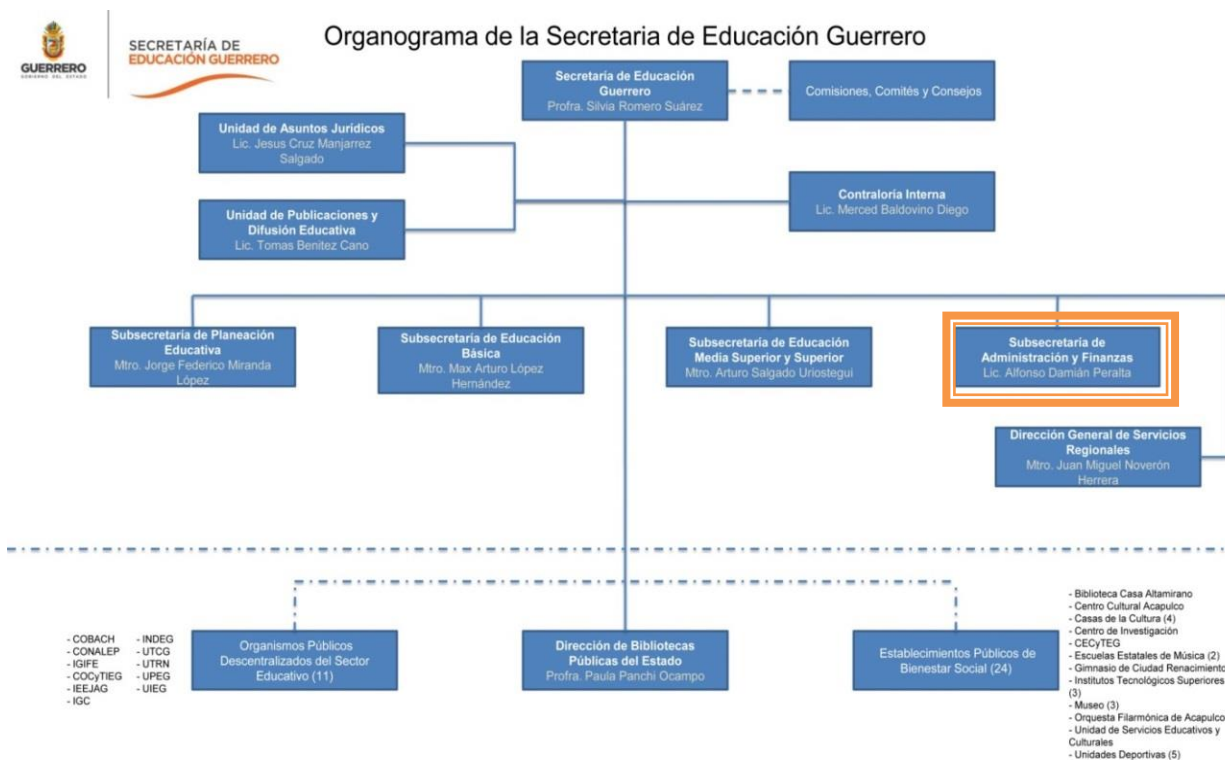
GUERRERO
GOBIERNO DEL ESTADO

SECRETARÍA DE
EDUCACIÓN GUERRERO

Organograma de la Secretaria de Educación Guerrero

Secretaría de Educación Guerrero
Profra. Silvia Romero Suárez

Comisiones, Comités y Consejos

Unidad de Asuntos Jurídicos
Lic. Jesus Cruz Manjarrez Salgado

Contraloría Interna
Lic. Merced Baldovino Diego

Unidad de Publicaciones y Difusión Educativa
Lic. Tomas Benitez Cano

Subsecretaria de Planeación Educativa
Mtro. Jorge Federico Miranda López

Subsecretaría de Educación Básica
Mtro. Max Arturo López Hernández

Subsecretaría de Educación Media Superior y Superior
Mtro. Arturo Salgado Uriostegui

Subsecretaría de Administración y Finanzas
Lic. Alfonso Damián Peralta

Dirección General de Servicios Regionales
Mtro. Juan Miguel Noverón Herrera

- COBACH
- CONALEP
- IGIFE
- COCyTIEG
- IEEJAG
- IGC

- INDEG
- UTCG
- UTRN
- UPEG
- UIEG

Organismos Públicos Descentralizados del Sector Educativo (11)

Dirección de Bibliotecas Públicas del Estado
Profra. Paula Panchi Ocampo

Establecimientos Públicos de Bienestar Social (24)

- Biblioteca Casa Altamirano
- Centro Cultural Acapulco
- Casas de la Cultura (4)
- Centro de Investigación CECyTEG
- Escuelas Estatales de Música (2)
- Gimnasio de Ciudad Renacimiento
- Institutos Tecnológicos Superiores (3)
- Museo (3)
- Orquesta Filarmónica de Acapulco
- Unidad de Servicios Educativos y Culturales
- Unidades Deportivas (5)